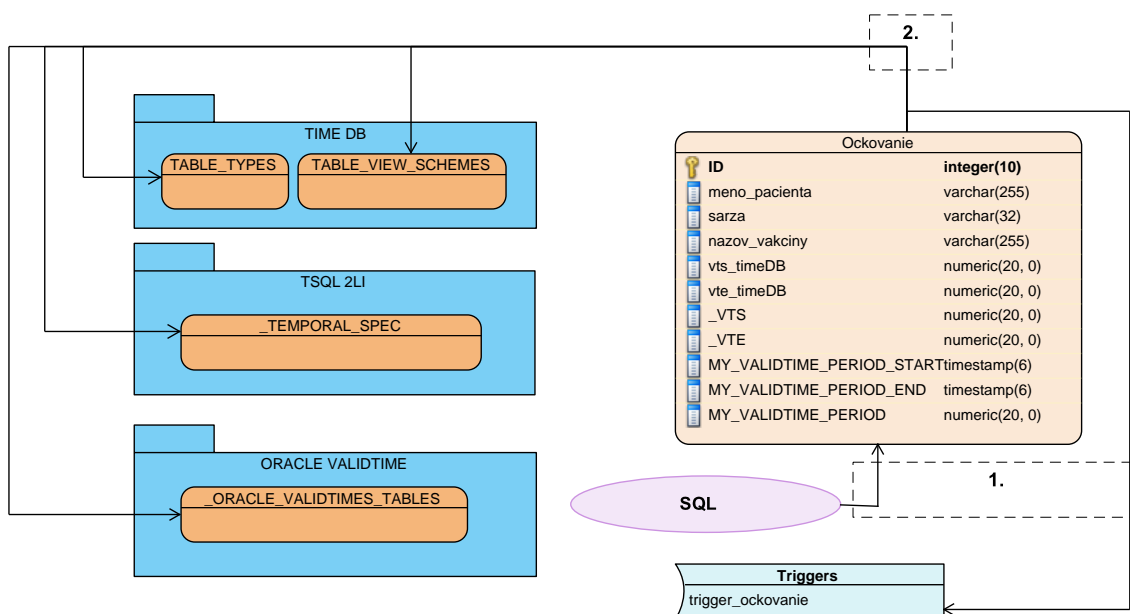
2.

TIME DB

TABLE_TYPES

TABLE_VIEW_SCHEMES

TSQL 2LI

_TEMPORAL_SPEC

ORACLE VALIDTIME

_ORACLE_VALIDTIMES_TABLES

Ockovanie

| | |
|---|---|
| ID | integer(10) |
| meno_pacienta | varchar(255) |
| sarza | varchar(32) |
| nazov_vakciny | varchar(255) |
| vts_timeDB | numeric(20, 0) |
| vte_timeDB | numeric(20, 0) |
| _VTS | numeric(20, 0) |
| _VTE | numeric(20, 0) |
| MY_VALIDTIME_PERIOD_START | timestamp(6) |
| MY_VALIDTIME_PERIOD_END | timestamp(6) |
| MY_VALIDTIME_PERIOD | numeric(20, 0) |

1.

SQL

Triggers

trigger_ockovanie